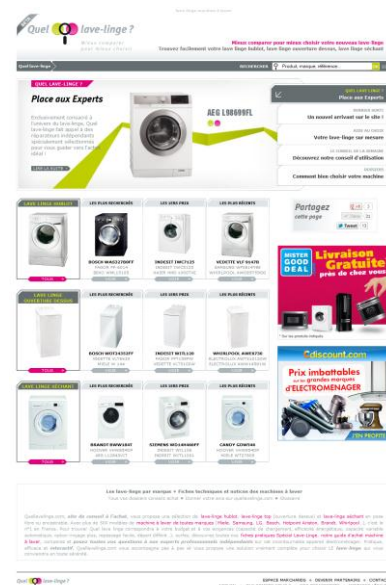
Quel lave-linge ?

Mieux comparer pour mieux choisir votre nouveau lave-linge
Trouvez facilement votre lave-linge hublot, lave-linge ouverture dessus, lave-linge séchant

Quel lave-linge

RECHERCHER

QUEL LAVE-LINGE ?

Place aux Experts

AEG L98699FL

Nouveau sujet
Un nouvel arrivant sur le site !

Votre lave-linge sur mesure

Découvrez notre conseil d'utilisation

Comment bien choisir votre machine

LAVE-LINGE HUBLOT | LES PLUS RECHERCHÉS | LES MOINS CHERS | LES PLUS RÉCENTS

BOSCH WAQ24460FF
INDESIT IWC7125
VEDETTE VLF 9447B

Partagez cette page

Tweet

MISTER GOOD DEAL

Livraison Gratuite près de chez vous

LAVE-LINGE OUVERTURE DESSUS | LES PLUS RECHERCHÉS | LES MOINS CHERS | LES PLUS RÉCENTS

BOSCH WOT24454FF
INDESIT WITL130
WHIRLPOOL AWE8726

Cdiscount.com

Prix imbattables sur les grandes marques d'ELECTROMENAGER

LAVE-LINGE SÉCHANT | LES PLUS RECHERCHÉS | LES MOINS CHERS | LES PLUS RÉCENTS

BRANDT BWW1807
SIEMENS WD14H440FF
CANDY GZW1066

Les lave-linge par marque • Fiches techniques et notices des machines à laver

Quel lave-linge ?